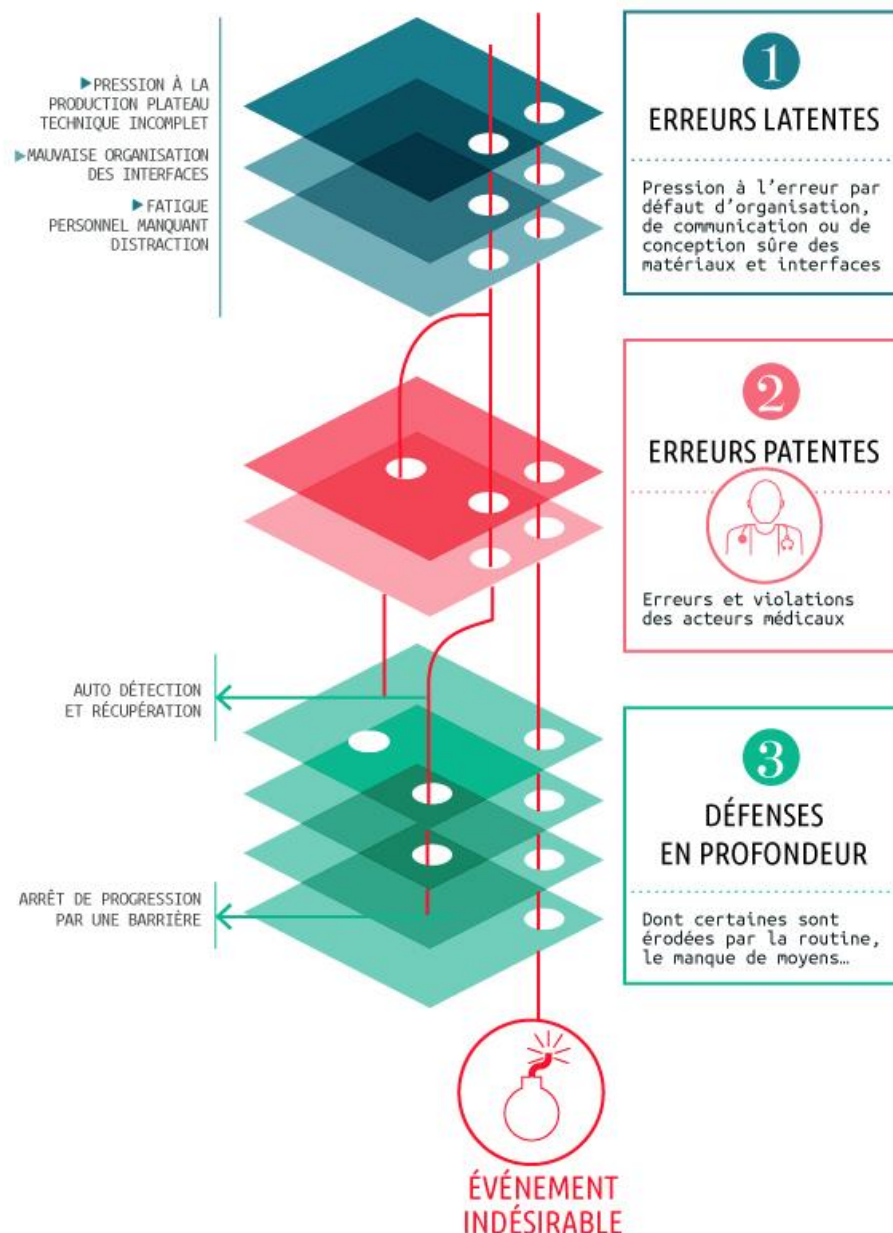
PRESSION À LA PRODUCTION PLATEAU TECHNIQUE INCOMPLET

MAUVAISE ORGANISATION DES INTERFACES

FATIGUE PERSONNEL MANQUANT DISTRACTION

1

ERREURS LATENTES

Pression à l'erreur par défaut d'organisation, de communication ou de conception sûre des matériaux et interfaces

2

ERREURS PATENTES

Erreurs et violations des acteurs médicaux

AUTO DÉTECTION ET RÉCUPÉRATION

3

DÉFENSES EN PROFONDEUR

ARRÊT DE PROGRESSION PAR UNE BARRIÈRE

Dont certaines sont érodées par la routine, le manque de moyens…

ÉVÉNEMENT INDÉSIRABLE